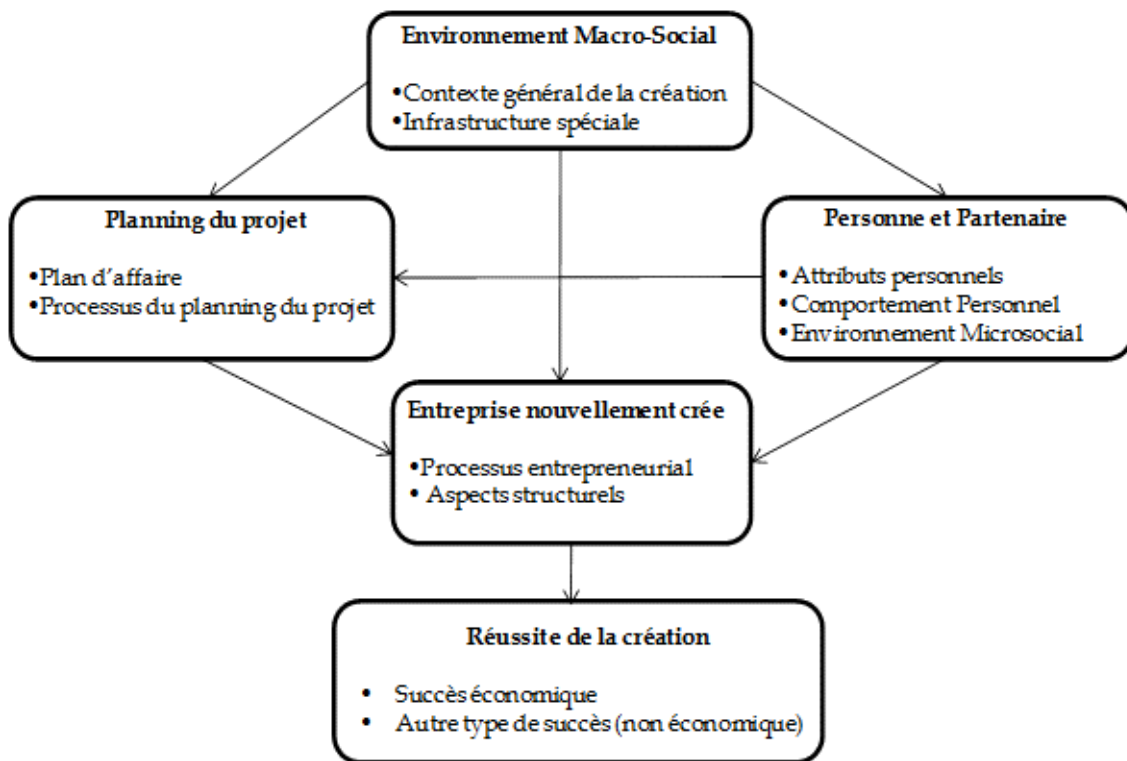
Environnement Macro-Social

•Contexte général de la création
•Infrastructure spéciale

Planning du projet

•Plan d'affaire
•Processus du planning du projet

Personne et Partenaire

•Attributs personnels
•Comportement Personnel
•Environnement Microsocial

Entreprise nouvellement crée

•Processus entrepreneurial
• Aspects structurels

Réussite de la création

• Succès économique
• Autre type de succès (non économique)